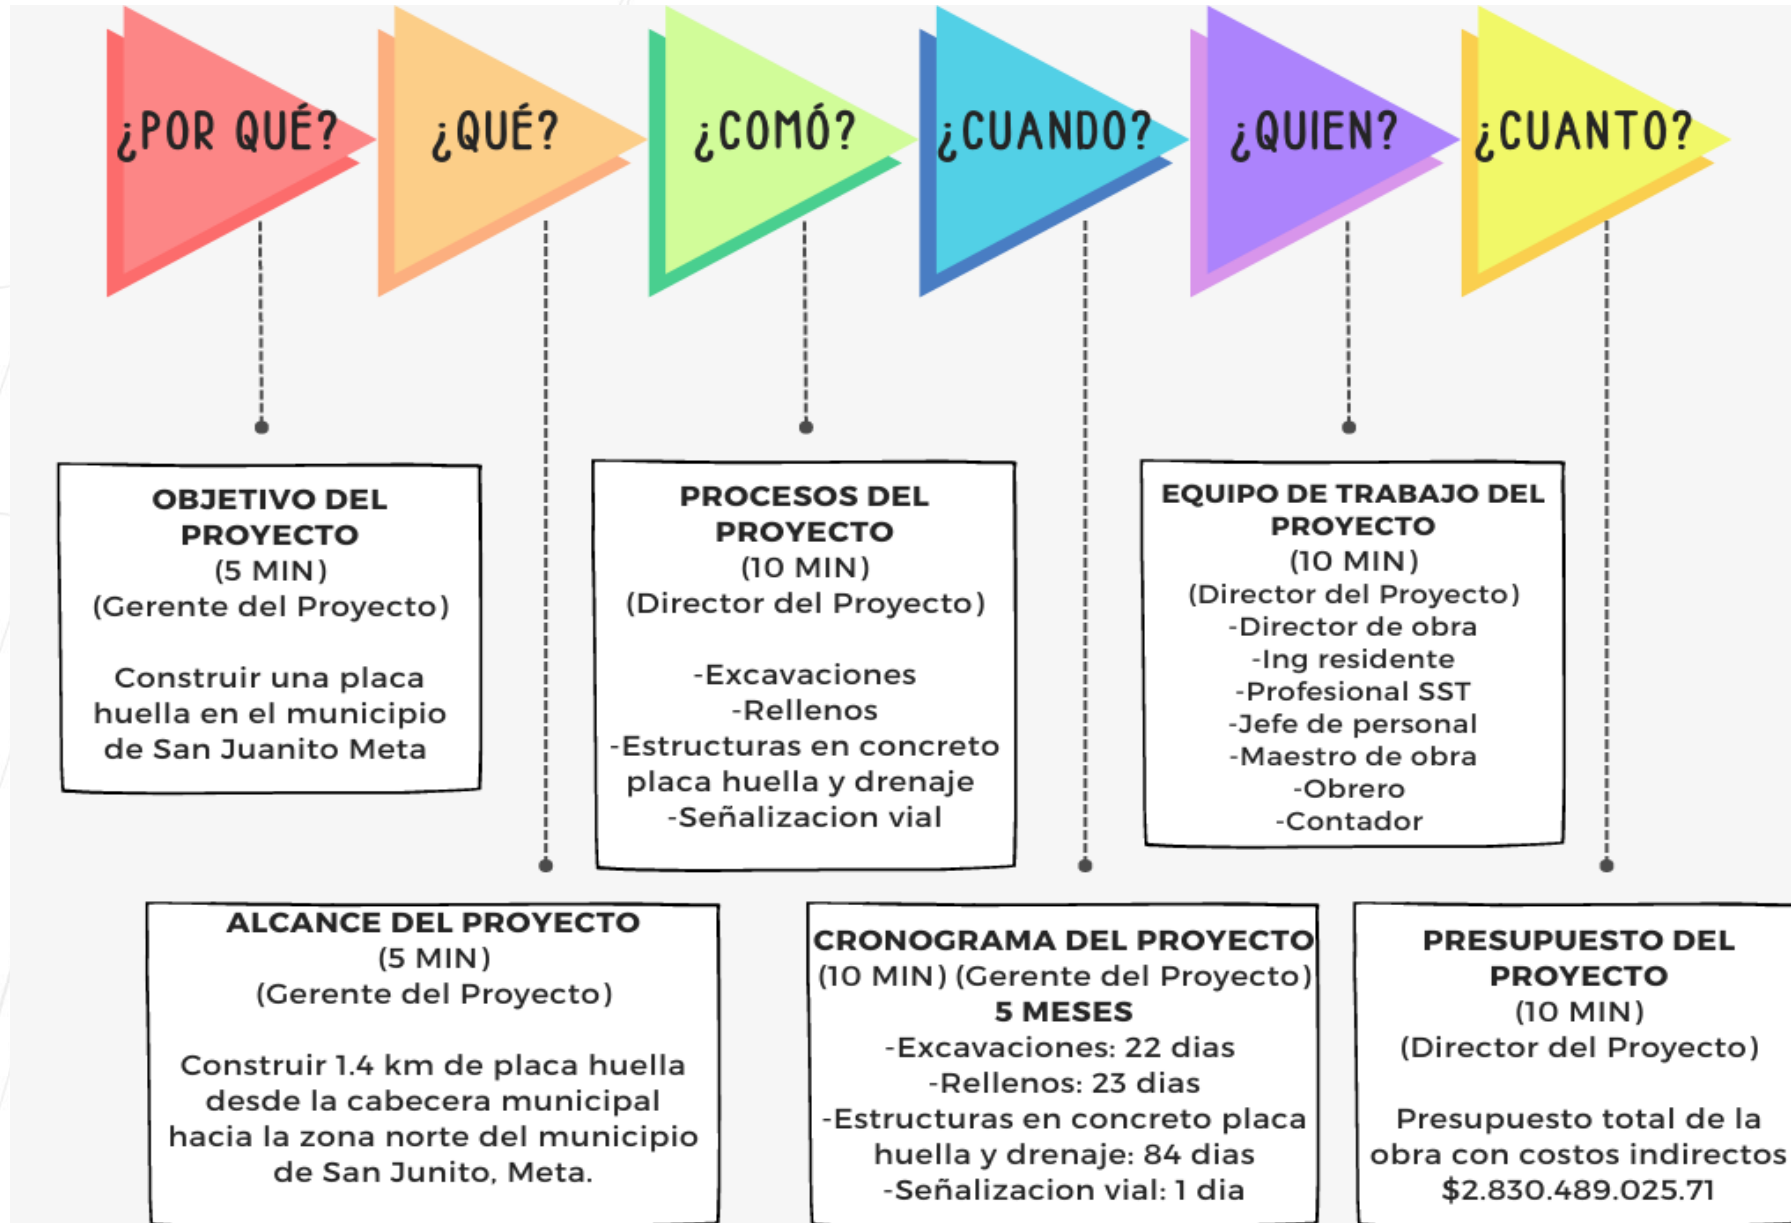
¿POR QUÉ? ¿QUÉ? ¿COMÓ? ¿CUANDO? ¿QUIEN? ¿CUANTO?

OBJETIVO DEL PROYECTO
(5 MIN)
(Gerente del Proyecto)

Construir una placa huella en el municipio de San Juanito Meta

PROCESOS DEL PROYECTO
(10 MIN)
(Director del Proyecto)

-Excavaciones
-Rellenos
-Estructuras en concreto placa huella y drenaje
-Señalizacion vial

EQUIPO DE TRABAJO DEL PROYECTO
(10 MIN)
(Director del Proyecto)
-Director de obra
-Ing residente
-Profesional SST
-Jefe de personal
-Maestro de obra
-Obrero
-Contador

ALCANCE DEL PROYECTO
(5 MIN)
(Gerente del Proyecto)

Construir 1.4 km de placa huella desde la cabecera municipal hacia la zona norte del municipio de San Junito, Meta.

CRONOGRAMA DEL PROYECTO
(10 MIN) (Gerente del Proyecto)
5 MESES
-Excavaciones: 22 dias
-Rellenos: 23 dias
-Estructuras en concreto placa huella y drenaje: 84 dias
-Señalizacion vial: 1 dia

PRESUPUESTO DEL PROYECTO
(10 MIN)
(Director del Proyecto)

Presupuesto total de la obra con costos indirectos
$2.830.489.025.71